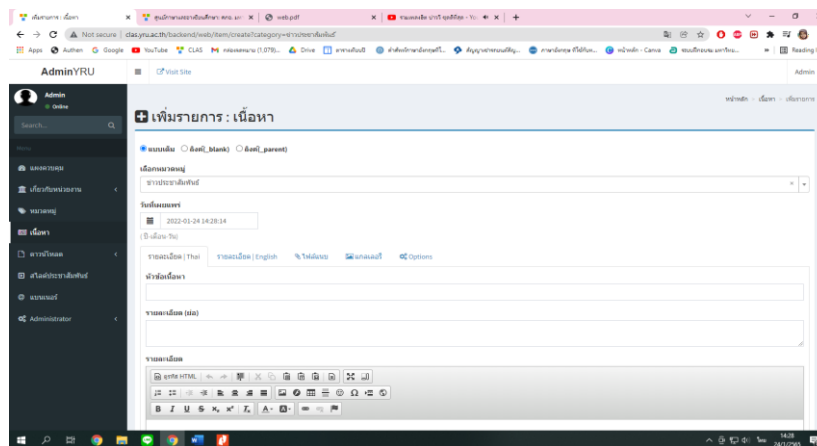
เพิ่มรายการ : เนื้อหา × | ศูนย์การเรียนรู้... × | web.pdf × | × | +

Not secure | clas.yru.ac.th/backend/web/item/create?category=ข่าวประชาสัมพันธ์

Apps Authen Google YouTube CLAS Drive Canva

AdminYRU | Visit Site | Admin

Admin
Online

Search...

Menu

แผงควบคุม
เกี่ยวกับหน่วยงาน
หมวดหมู่
เนื้อหา
ดาวน์โหลด
สไลด์ประชาสัมพันธ์
แบนเนอร์
Administrator

หน้าหลัก › เนื้อหา › เพิ่มรายการ

เพิ่มรายการ : เนื้อหา

แบบเดิม ลิงค์(_blank) ลิงค์(_parent)

เลือกหมวดหมู่
ข่าวประชาสัมพันธ์

วันที่เผยแพร่
2022-01-24 14:28:14
(ปี-เดือน-วัน)

รายละเอียด | Thai | รายละเอียด | English | ไฟล์แนบ | แกลเลอรี่ | Options

หัวข้อเนื้อหา

รายละเอียด (ย่อ)

รายละเอียด

แหล่งที่มา HTML

B I U S x₂ x² Iₓ A- A-

14:28
24/1/2565